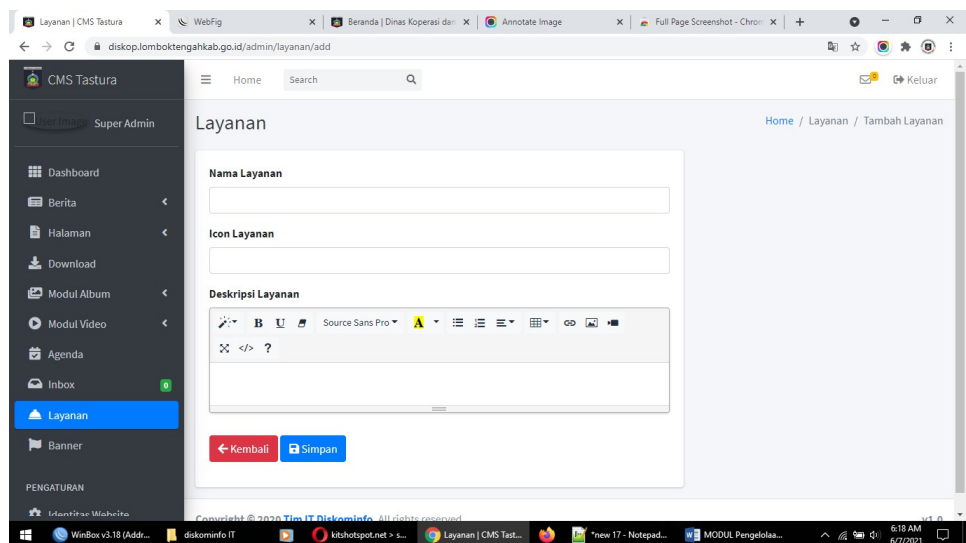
Layanan | CMS Tastura × WebFig × Beranda | Dinas Koperasi dan × Annotate Image × Full Page Screenshot - Chron × +

diskop.lomboktengahkab.go.id/admin/layanan/add

CMS Tastura

Home Search

Keluar

User Image Super Admin

Layanan

Home / Layanan / Tambah Layanan

Dashboard
Berita
Halaman
Download
Modul Album
Modul Video
Agenda
Inbox 0
Layanan
Banner

PENGATURAN

Identitas Website

Nama Layanan

Icon Layanan

Deskripsi Layanan

B U Source Sans Pro A ?

← Kembali Simpan

Copyright © 2020 Tim IT Diskominfo. All rights reserved.

v1.0

WinBox v3.18 (Addr... diskominfo IT kitshotspot.net > s... Layanan | CMS Tast... *new 17 - Notepad... MODUL Pengelolaa... 6:18 AM 6/7/2021